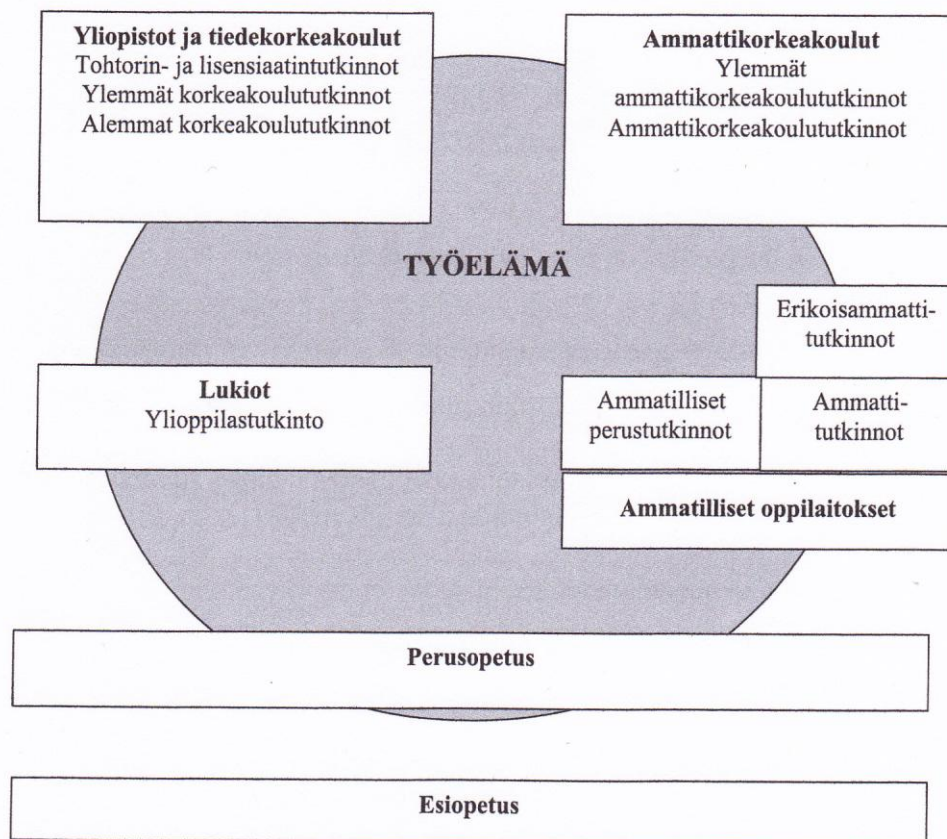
Yliopistot ja tiedekorkeakoulut
Tohtorin- ja lisensiaatintutkinnot
Ylemmät korkeakoulututkinnot
Alemmat korkeakoulututkinnot

Ammattikorkeakoulut
Ylemmät ammattikorkeakoulututkinnot
Ammattikorkeakoulututkinnot

TYÖELÄMÄ

Erikoisammattitutkinnot

Lukiot
Ylioppilastutkinto

Ammatilliset perustutkinnot

Ammattitutkinnot

Ammatilliset oppilaitokset

Perusopetus

Esiopetus